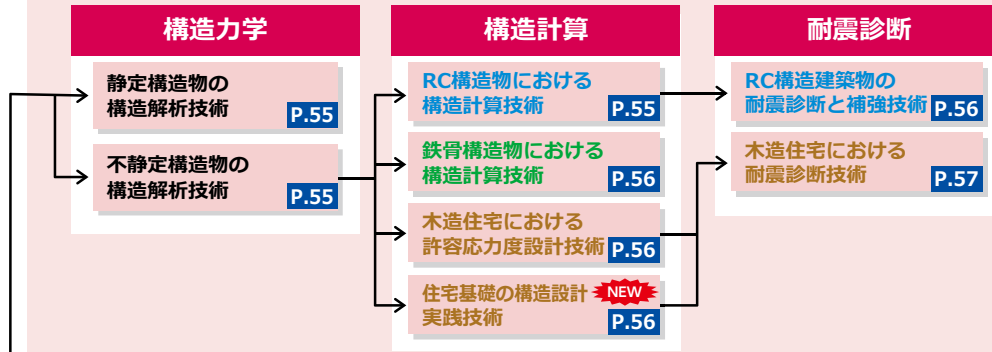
構造力学

静定構造物の構造解析技術 P.55

不静定構造物の構造解析技術 P.55

構造計算

RC構造物における構造計算技術 P.55

鉄骨構造物における構造計算技術 P.56

木造住宅における許容応力度設計技術 P.56

住宅基礎の構造設計実践技術 NEW P.56

耐震診断

RC構造建築物の耐震診断と補強技術 P.56

木造住宅における耐震診断技術 P.57